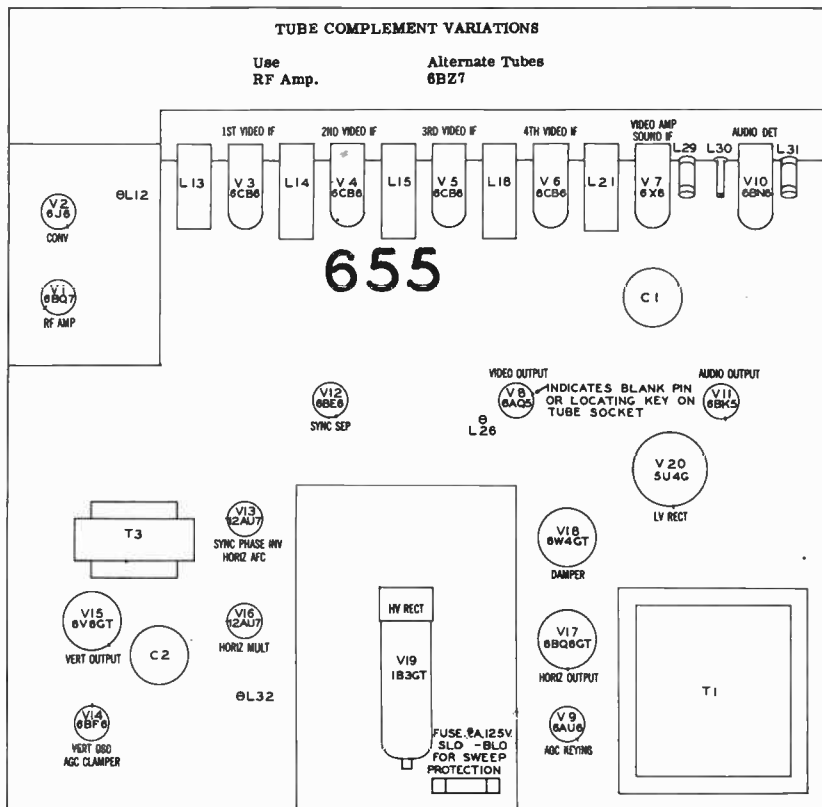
TUBE COMPLEMENT VARIATIONS

Use
RF Amp.

Alternate Tubes
6BZ7

1ST VIDEO IF
2ND VIDEO IF
3RD VIDEO IF
4TH VIDEO IF
VIDEO AMP
SOUND IF
AUDIO DET

L13
V3
6CB6
L14
V4
6CB6
L15
V5
6CB6
L18
V6
6CB6
L21
V7
6X8
L29
L30
V10
6BN6
L31

ΘL12

V2
6J6
CONV

V1
6BQ7
RF AMP

655

C1

VIDEO OUTPUT
AUDIO OUTPUT

V8
6AQ5
INDICATES BLANK PIN OR LOCATING KEY ON TUBE SOCKET

V11
6BK5

V12
6BE6
SYNC SEP

Θ
L26

V20
5U4G
LV RECT

T3

V13
12AU7
SYNC PHASE INV
HORIZ AFC

V18
6W4GT
DAMPER

V15
6V6GT
VERT OUTPUT

C2

V16
12AU7
HORIZ MULT

HV RECT
V19
1B3GT

V17
6BQ6GT
HORIZ OUTPUT

T1

ΘL32

V14
6BF6
VERT OSC
AGC CLAMPER

FUSE .2A 125V.
SLO - BLO
FOR SWEEP
PROTECTION

V9
6AU6
AGC KEYING